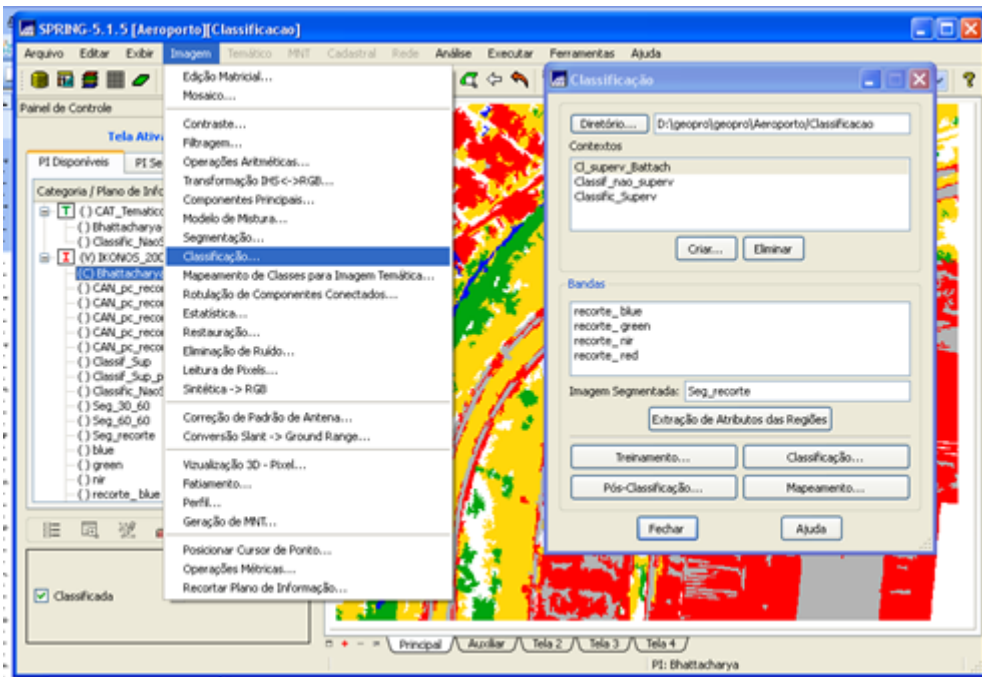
SPRING-5.1.5 [Aeroporto][Classificacao]

Arquivo Editar Exibir Imagem Temático MNT Cadastral Rede Análise Executar Ferramentas Ajuda

Painel de Controle

Tela Ativa

PI Disponíveis PI Se

Categoria / Plano de Info

( ) CAT_Tematico
( ) Bhattacharya
( ) Classific_Nao
(V) IKONOS_200
(C) Bhattacharya
( ) CAN_pc_recor
( ) CAN_pc_recor
( ) CAN_pc_recor
( ) CAN_pc_recor
( ) CAN_pc_recor
( ) Classif_Sup
( ) Classif_Sup_p
( ) Classific_Nao
( ) Seg_30_60
( ) Seg_60_60
( ) Seg_recorte
( ) blue
( ) green
( ) nir
( ) recorte_ blue

Classificada

Edição Matricial...
Mosaico...
Contraste...
Filtragem...
Operações Aritméticas...
Transformação IHS<->RGB...
Componentes Principais...
Modelo de Mistura...
Segmentação...
Classificação...
Mapeamento de Classes para Imagem Temática...
Rotulação de Componentes Conectados...
Estatística...
Restauração...
Eliminação de Ruído...
Leitura de Pixels...
Sintética -> RGB
Correção de Padrão de Antena...
Conversão Slant -> Ground Range...
Vizualização 3D - Pixel...
Fatiamento...
Perfil...
Geração de MNT...
Posicionar Cursor de Ponto...
Operações Métricas...
Recortar Plano de Informação...

Classificação

Diretório... D:\geopro\geopro\Aeroporto\Classificacao

Contextos
Cl_superv_Battach
Classif_nao_superv
Classific_Superv

Criar... Eliminar

Bandas
recorte_ blue
recorte_ green
recorte_ nir
recorte_ red

Imagem Segmentada: Seg_recorte

Extração de Atributos das Regiões

Treinamento... Classificação...
Pós-Classificação... Mapeamento...

Fechar Ajuda

Principal Auxiliar Tela 2 Tela 3 Tela 4

PI: Bhattacharya